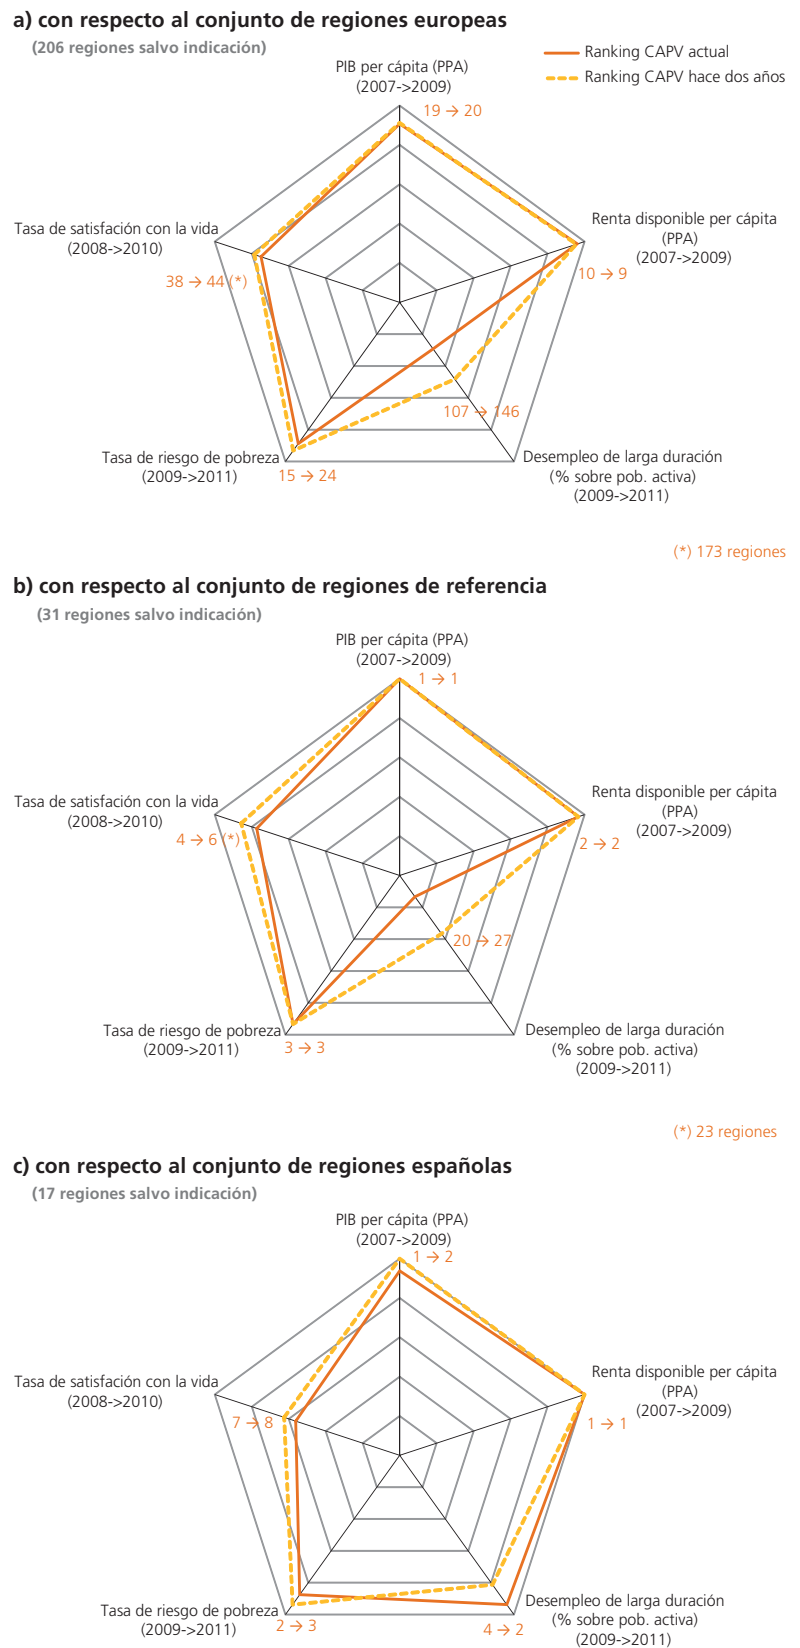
a) con respecto al conjunto de regiones europeas

(206 regiones salvo indicación)

Ranking CAPV actual
Ranking CAPV hace dos años

PIB per cápita (PPA) (2007->2009)
19 → 20

Renta disponible per cápita (PPA) (2007->2009)
10 → 9

Desempleo de larga duración (% sobre pob. activa) (2009->2011)
107 → 146

Tasa de riesgo de pobreza (2009->2011)
15 → 24

Tasa de satisfación con la vida (2008->2010)
38 → 44 (*)

(*) 173 regiones

b) con respecto al conjunto de regiones de referencia

(31 regiones salvo indicación)

PIB per cápita (PPA) (2007->2009)
1 → 1

Renta disponible per cápita (PPA) (2007->2009)
2 → 2

Desempleo de larga duración (% sobre pob. activa) (2009->2011)
20 → 27

Tasa de riesgo de pobreza (2009->2011)
3 → 3

Tasa de satisfación con la vida (2008->2010)
4 → 6 (*)

(*) 23 regiones

c) con respecto al conjunto de regiones españolas

(17 regiones salvo indicación)

PIB per cápita (PPA) (2007->2009)
1 → 2

Renta disponible per cápita (PPA) (2007->2009)
1 → 1

Desempleo de larga duración (% sobre pob. activa) (2009->2011)
4 → 2

Tasa de riesgo de pobreza (2009->2011)
2 → 3

Tasa de satisfación con la vida (2008->2010)
7 → 8